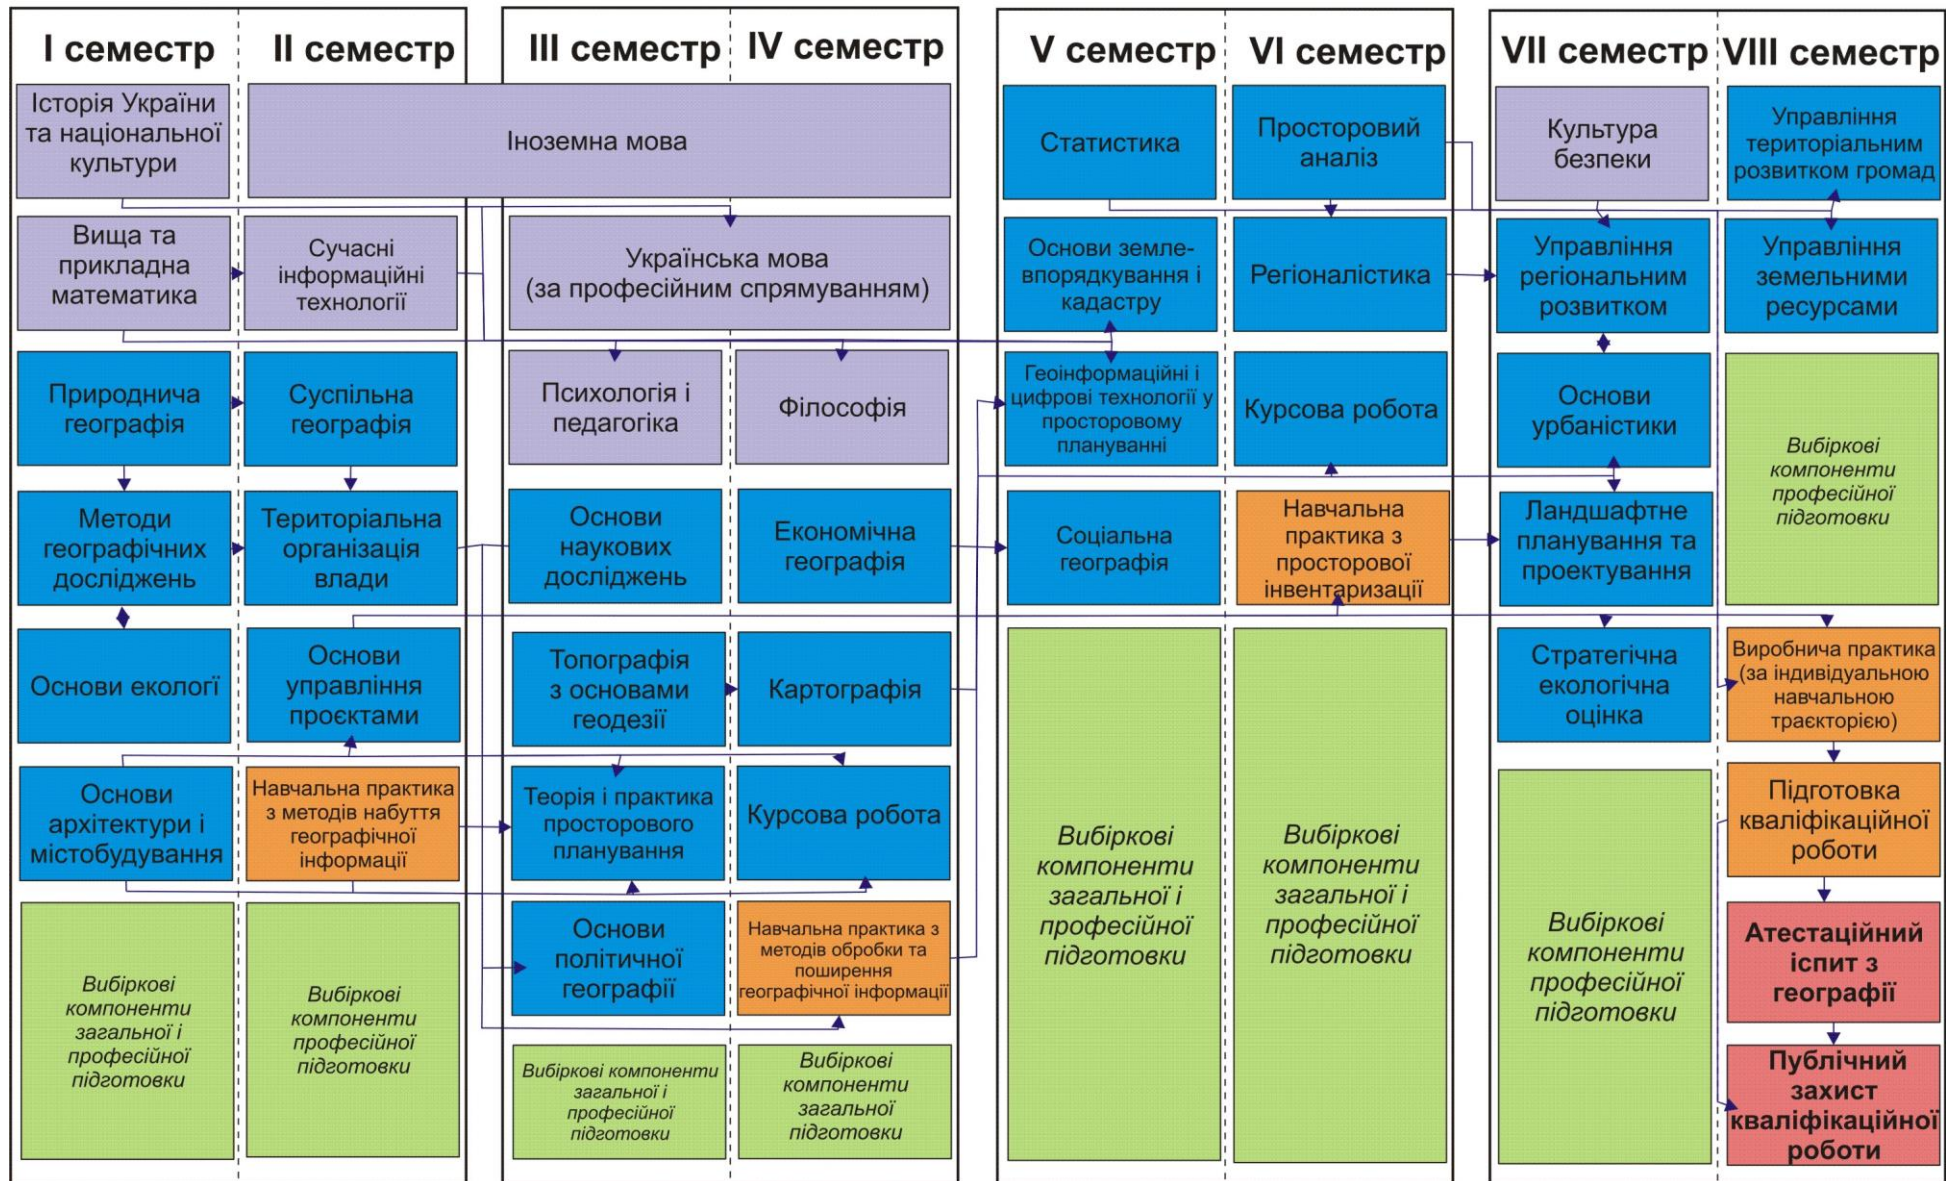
I семестр

Історія України та національної культури

Вища та прикладна математика

Природнича географія

Методи географічних досліджень

Основи екології

Основи архітектури і містобудування

Вибіркові компоненти загальної і професійної підготовки

II семестр

Іноземна мова

Сучасні інформаційні технології

Суспільна географія

Територіальна організація влади

Основи управління проєктами

Навчальна практика з методів набуття географічної інформації

Вибіркові компоненти професійної підготовки

III семестр

Українська мова (за професійним спрямуванням)

Психологія і педагогіка

Основи наукових досліджень

Топографія з основами геодезії

Теорія і практика просторового планування

Основи політичної географії

Вибіркові компоненти загальної і професійної підготовки

IV семестр

Філософія

Економічна географія

Картографія

Курсова робота

Навчальна практика з методів обробки та поширення географічної інформації

Вибіркові компоненти загальної підготовки

V семестр

Статистика

Основи землевпорядкування і кадастру

Геоінформаційні і цифрові технології у просторовому плануванні

Соціальна географія

Вибіркові компоненти загальної і професійної підготовки

VI семестр

Просторовий аналіз

Регіоналістика

Курсова робота

Навчальна практика з просторової інвентаризації

Вибіркові компоненти загальної і професійної підготовки

VII семестр

Культура безпеки

Управління регіональним розвитком

Основи урбаністики

Ландшафтне планування та проектування

Стратегічна екологічна оцінка

Вибіркові компоненти професійної підготовки

VIII семестр

Управління територіальним розвитком громад

Управління земельними ресурсами

Вибіркові компоненти професійної підготовки

Виробнича практика (за індивідуальною навчальною траєкторією)

Підготовка кваліфікаційної роботи

Атестаційний іспит з географії

Публічний захист кваліфікаційної роботи